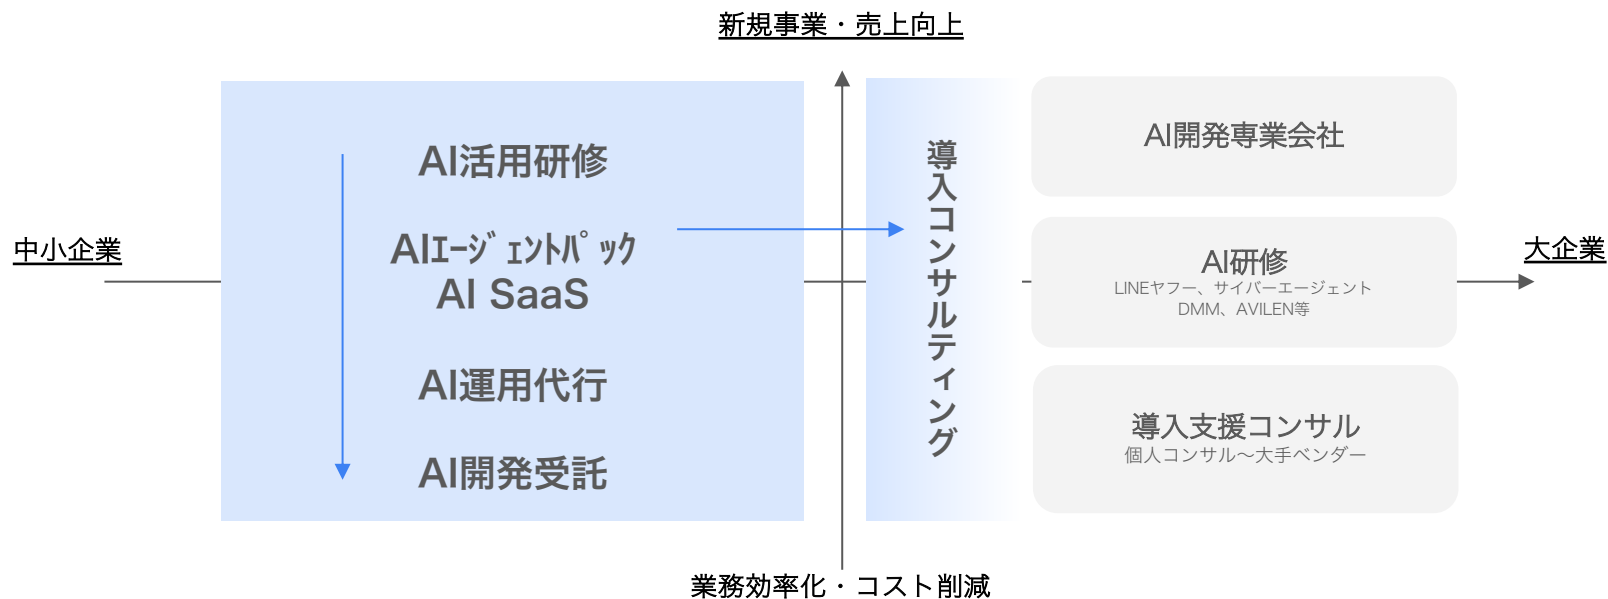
新規事業・売上向上

中小企業

AI活用研修

AIｴｰｼﾞｪﾝﾄﾊﾟｯｸ
AI SaaS

AI運用代行

AI開発受託

導入コンサルティング

AI開発専業会社

AI研修
LINEヤフー、サイバーエージェント
DMM、AVILEN等

導入支援コンサル
個人コンサル～大手ベンダー

大企業

業務効率化・コスト削減